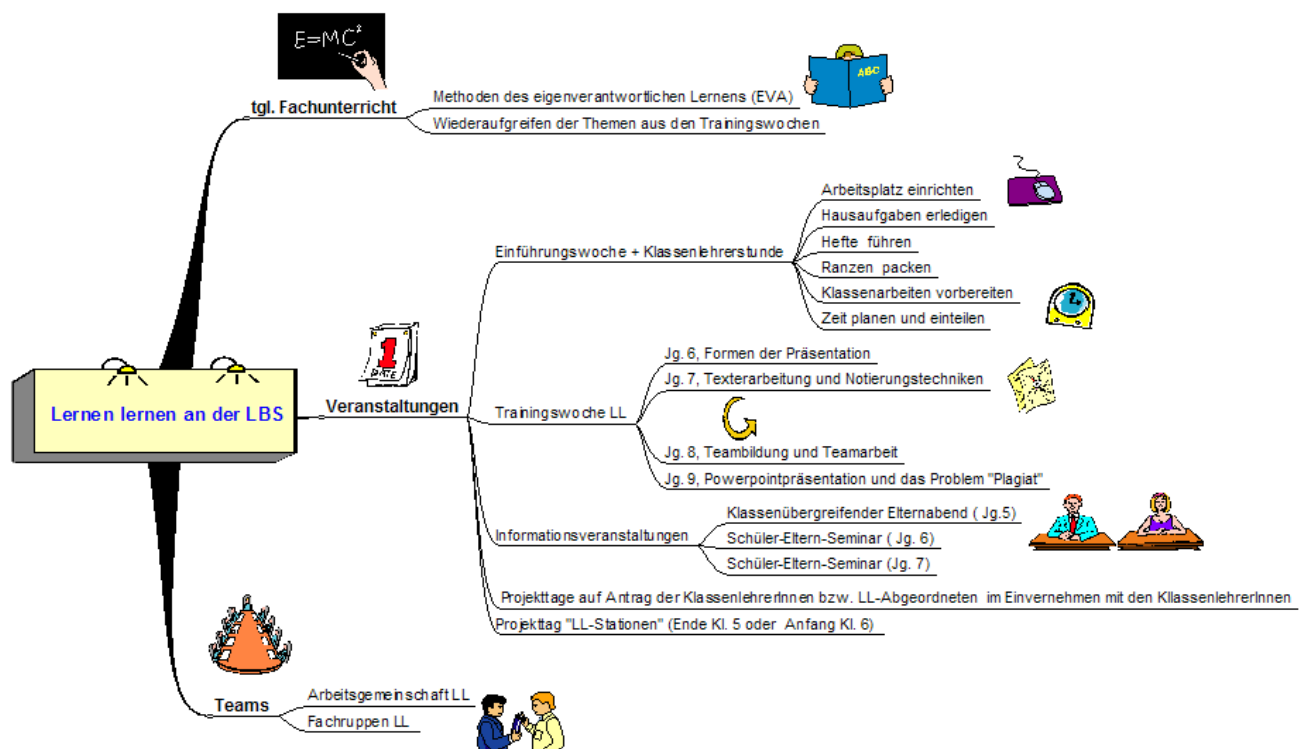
$E=MC^2$

tgl. Fachunterricht

Methoden des eigenverantwortlichen Lernens (EVA)

Wiederaufgreifen der Themen aus den Trainingswochen

ABC

Lernen lernen an der LBS

Veranstaltungen

Einführungswoche + Klassenlehrerstunde

Arbeitsplatz einrichten

Hausaufgaben erledigen

Hefte führen

Ranzen packen

Klassenarbeiten vorbereiten

Zeit planen und einteilen

1

DATE

Trainingswoche LL

Jg. 6, Formen der Präsentation

Jg. 7, Texterarbeitung und Notierungstechniken

Jg. 8, Teambildung und Teamarbeit

Jg. 9, Powerpointpräsentation und das Problem "Plagiat"

Informationsveranstaltungen

Klassenübergreifender Elternabend ( Jg.5)

Schüler-Eltern-Seminar ( Jg. 6)

Schüler-Eltern-Seminar (Jg. 7)

Projekttage auf Antrag der KlassenlehrerInnen bzw. LL-Abgeordneten im Einvernehmen mit den KlassenlehrerInnen

Projekttag "LL-Stationen" (Ende Kl. 5 oder Anfang Kl. 6)

Teams

Arbeitsgemeinschaft LL

Fachruppen LL